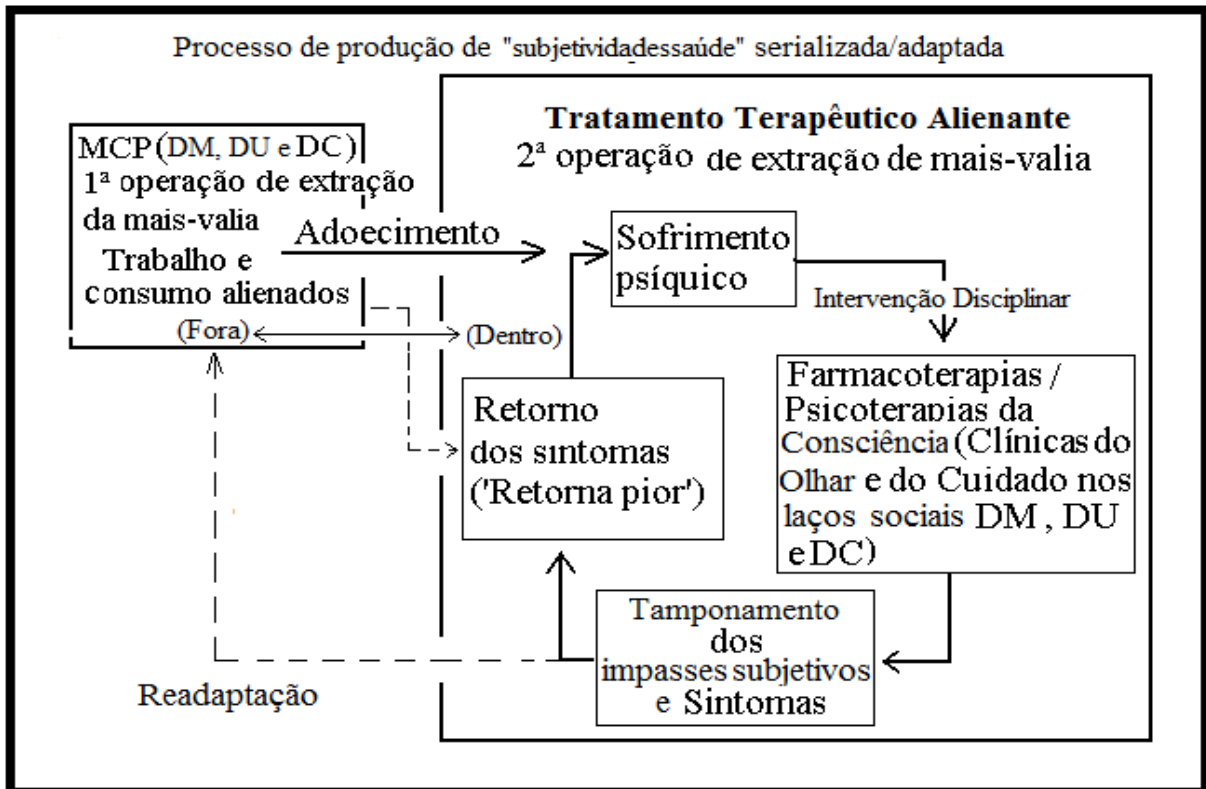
Processo de produção de "subjetividadessaúde" serializada/adaptada

Tratamento Terapêutico Alienante
2ª operação de extração de mais-valia

MCP (DM, DU e DC)
1ª operação de extração da mais-valia
Trabalho e consumo alienados
(Fora)

Adoecimento

Sofrimento psíquico

Intervenção Disciplinar

(Dentro)

Retorno dos sintomas ('Retorna pior')

Farmacoterapias / Psicoterapias da Consciência (Clínicas do Olhar e do Cuidado nos laços sociais DM , DU e DC)

Tamponamento dos impasses subjetivos e Sintomas

Readaptação